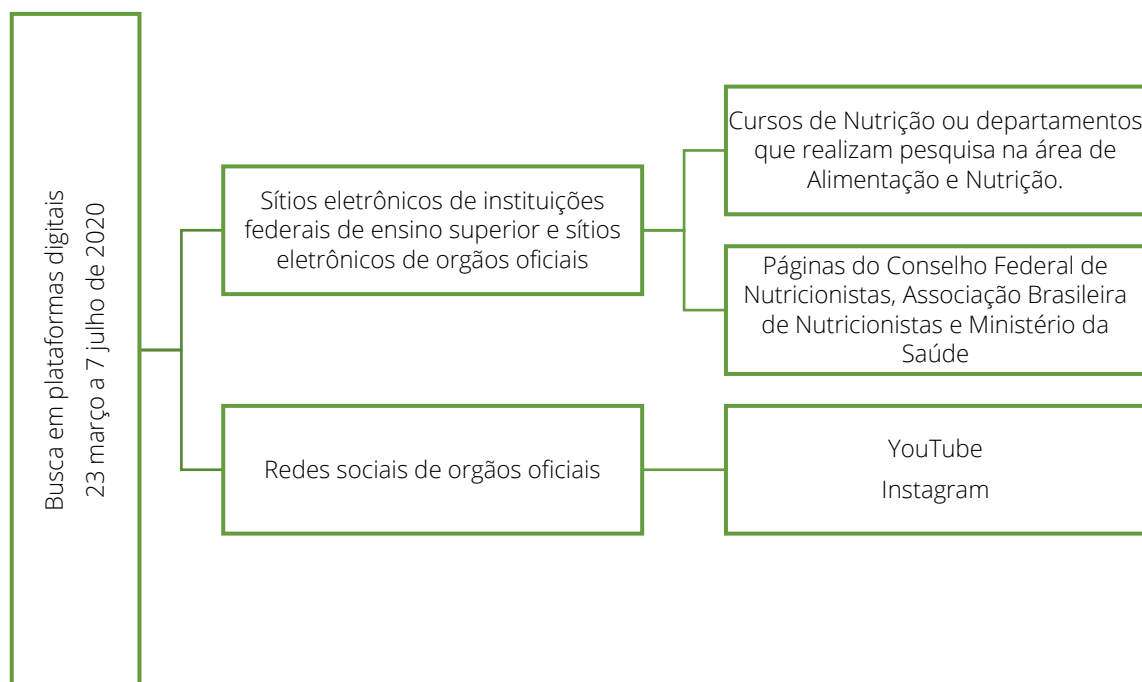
Busca em plataformas digitais
23 março a 7 julho de 2020

Sítios eletrônicos de instituições federais de ensino superior e sítios eletrônicos de orgãos oficiais

Cursos de Nutrição ou departamentos que realizam pesquisa na área de Alimentação e Nutrição.

Páginas do Conselho Federal de Nutricionistas, Associação Brasileira de Nutricionistas e Ministério da Saúde

Redes sociais de orgãos oficiais

YouTube
Instagram